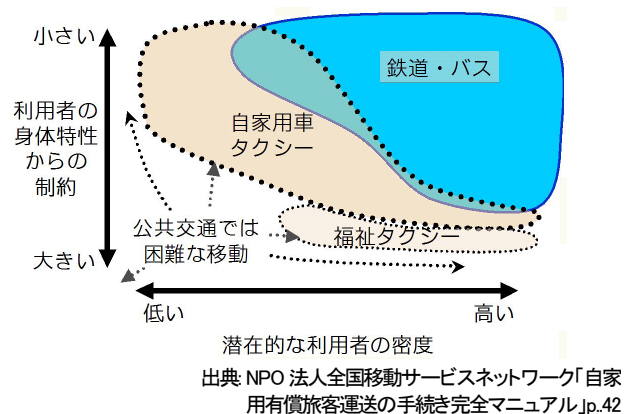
小さい

利用者の身体特性からの制約

大きい

鉄道・バス

自家用車
タクシー

公共交通では困難な移動

福祉タクシー

低い

高い

潜在的な利用者の密度

出典: NPO 法人全国移動サービスネットワーク「自家用有償旅客運送の手続き完全マニュアル」p..42